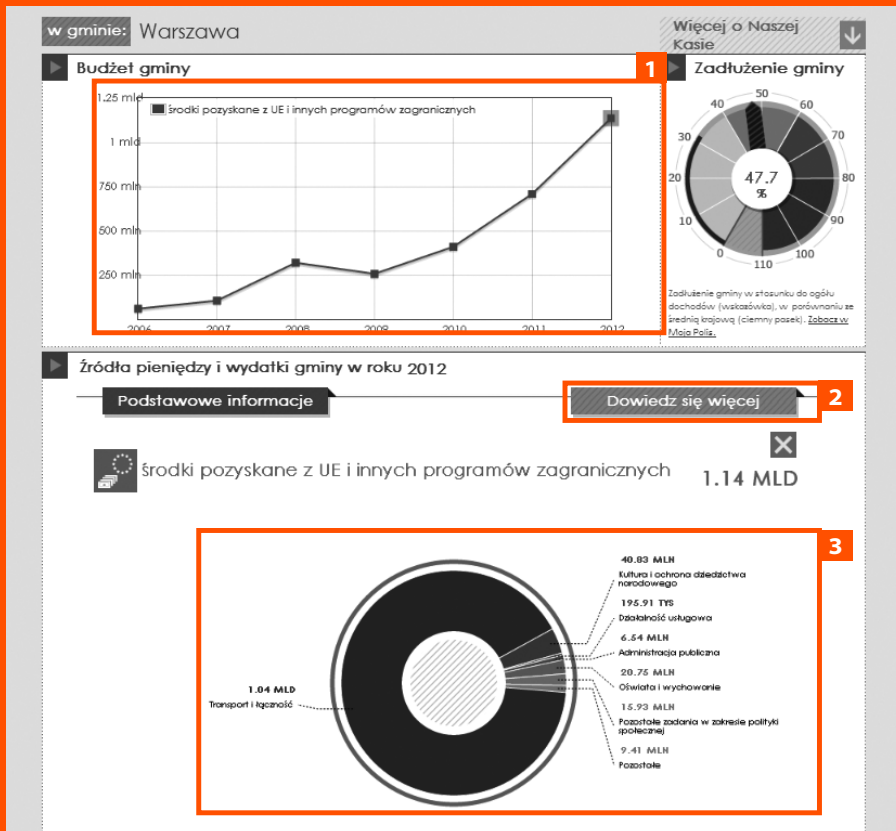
w gminie: Warszawa

Więcej o Naszej Kasie

Budżet gminy

1

1,25 mld
1 mld
750 mln
500 mln
250 mln

środki pozyskane z UE i innych programów zagranicznych

2006 2007 2008 2009 2010 2011 2012

Zadłużenie gminy

0 10 20 30 40 50 60 70 80 90 100 110

47.7 %

Zadłużenie gminy w stosunku do ogółu dochodów (wskazówka), w porównaniu ze średnią krajową (ciemny pasek). Zobacz w Moja Polis.

Źródła pieniędzy i wydatki gminy w roku 2012

Podstawowe informacje

Dowiedz się więcej

2

środki pozyskane z UE i innych programów zagranicznych

1.14 MLD

3

1.04 MLD
Transport i łączność

40.83 MLN
Kultura i ochrona dziedzictwa narodowego

195.91 TYS
Działalność usługowa

6.54 MLN
Administracja publiczna

20.75 MLN
Oświata i wychowanie

15.93 MLN
Pozostałe zadania w zakresie polityki społecznej

9.41 MLN
Pozostałe